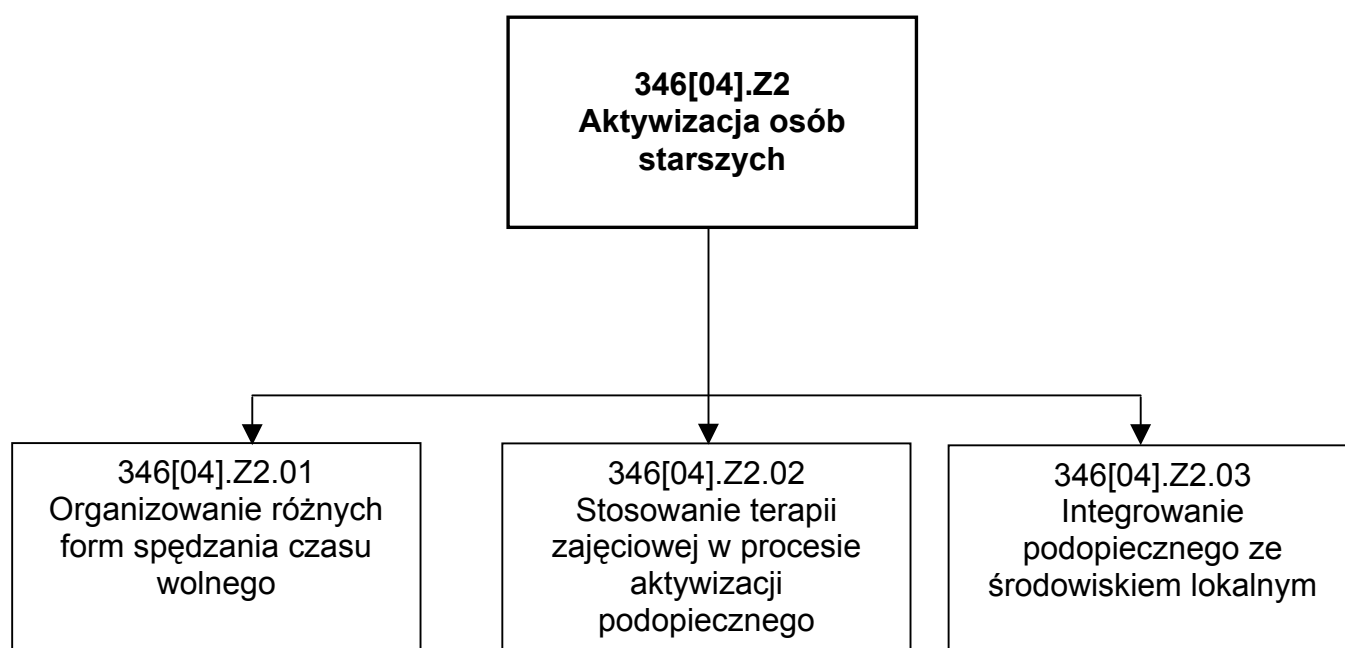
346[04].Z2
Aktywizacja osób starszych

346[04].Z2.01
Organizowanie różnych form spędzania czasu wolnego

346[04].Z2.02
Stosowanie terapii zajęciowej w procesie aktywizacji podopiecznego

346[04].Z2.03
Integrowanie podopiecznego ze środowiskiem lokalnym